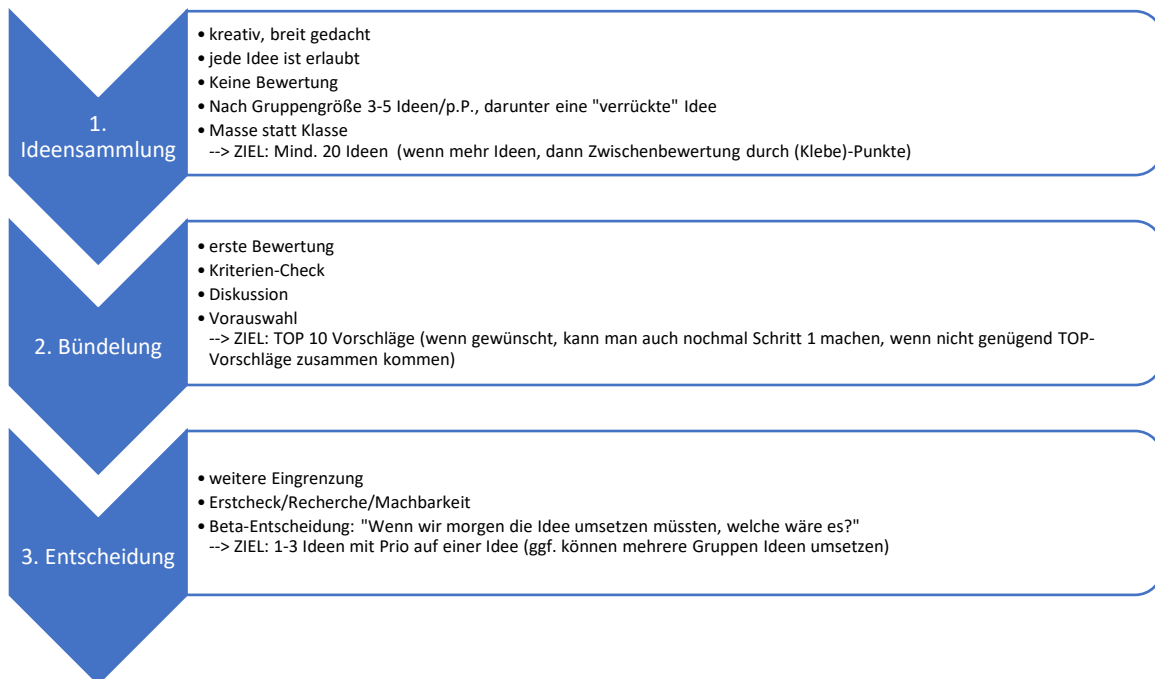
1. Ideensammlung

• kreativ, breit gedacht
• jede Idee ist erlaubt
• Keine Bewertung
• Nach Gruppengröße 3-5 Ideen/p.P., darunter eine "verrückte" Idee
• Masse statt Klasse
--> ZIEL: Mind. 20 Ideen (wenn mehr Ideen, dann Zwischenbewertung durch (Klebe)-Punkte)

2. Bündelung

• erste Bewertung
• Kriterien-Check
• Diskussion
• Vorauswahl
--> ZIEL: TOP 10 Vorschläge (wenn gewünscht, kann man auch nochmal Schritt 1 machen, wenn nicht genügend TOP-Vorschläge zusammen kommen)

3. Entscheidung

• weitere Eingrenzung
• Erstcheck/Recherche/Machbarkeit
• Beta-Entscheidung: "Wenn wir morgen die Idee umsetzen müssten, welche wäre es?"
--> ZIEL: 1-3 Ideen mit Prio auf einer Idee (ggf. können mehrere Gruppen Ideen umsetzen)